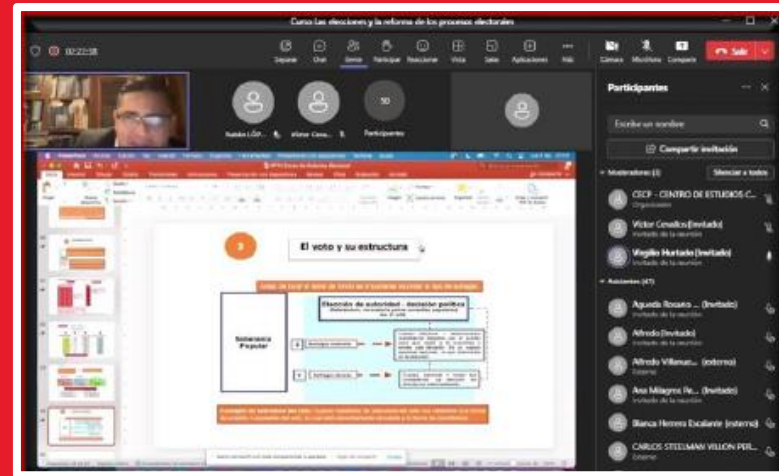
Curso las elecciones y la reforma de los procesos electorales

02:22:58

Separar Chat Gente Participar Reacciones Vista Salas Aplicaciones Más

Cámara Micrófono Compartir Salir

Participantes

Escribe un nombre

Compartir invitación

Moderadores (3) Silenciar a todos

CECP - CENTRO DE ESTUDIOS C...
Organizador

Victor Cevallos (Invitado)
Invitado de la reunión

Virgilio Hurtado (Invitado)
Invitado de la reunión

Asistentes (47)

Agueda Rosario ... (Invitado)
Invitado de la reunión

Alfredo (Invitado)
Invitado de la reunión

Alfredo Villanue... (externo)
Externo

Ana Milagros Pe... (Invitado)
Invitado de la reunión

Blanca Herrera Escalante (externo)

CARLOS STEELMAN VILLON PER...
Externo

Natalia LÓP... Víctor Ceva... 50 Participantes

3

El voto y su estructura

Soberanía Popular

Elección de autoridad - decisión política

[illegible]